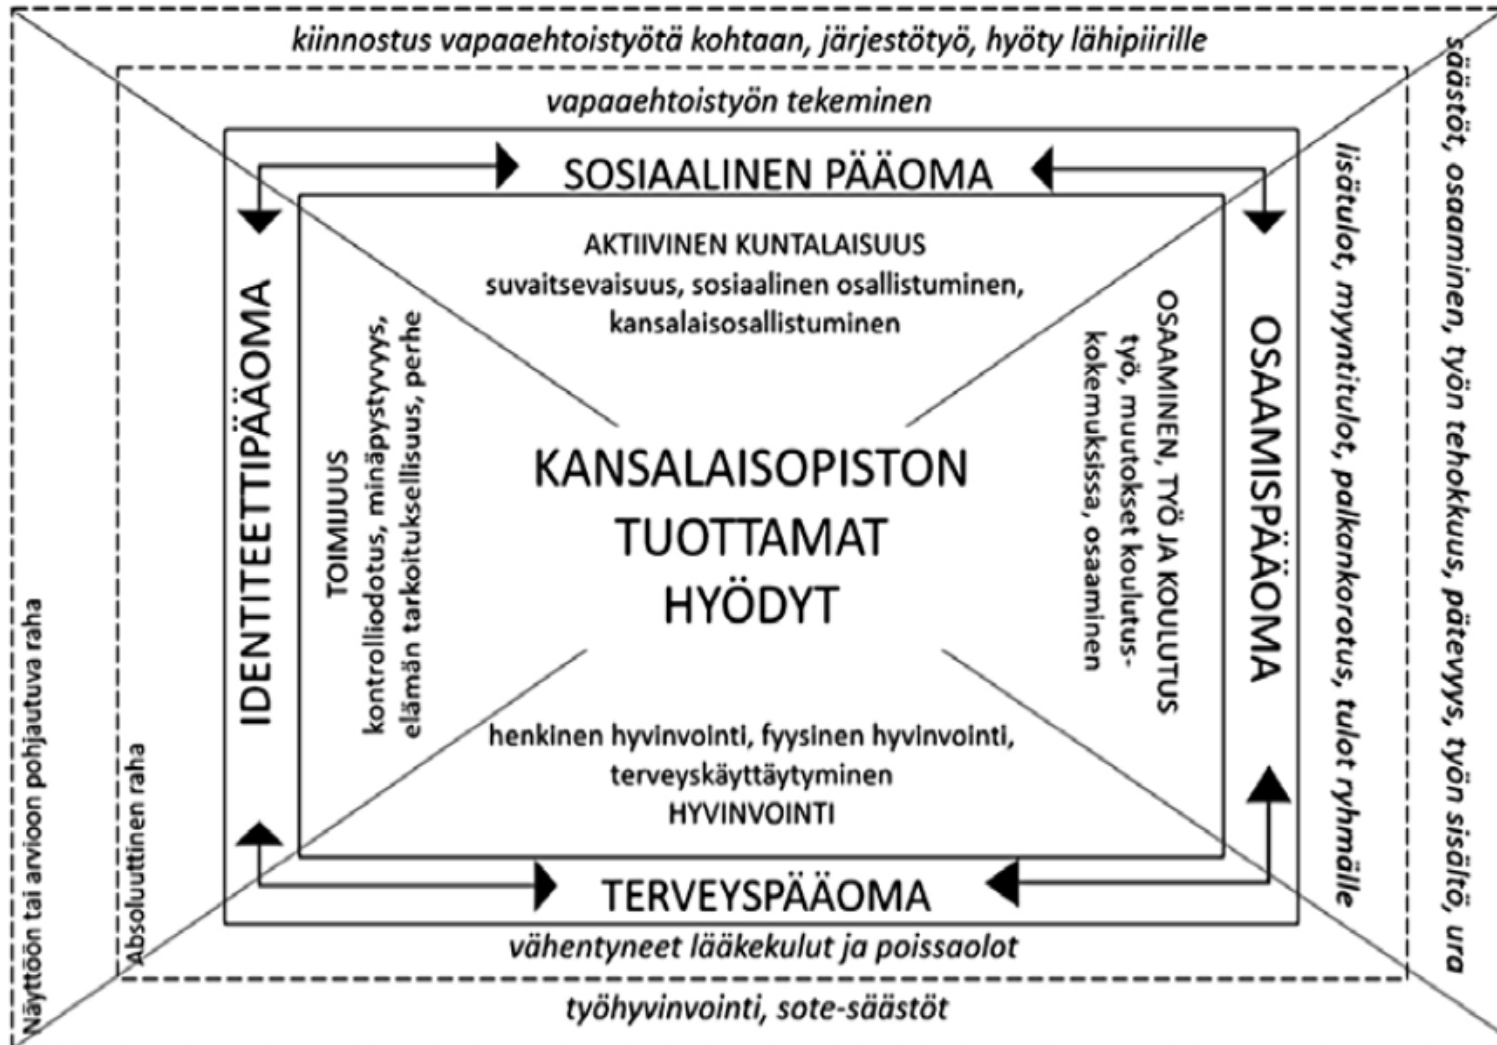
kiinnostus vapaaehtoistyötä kohtaan, järjestötyö, hyöty lähipiirille

vapaaehtoistyön tekeminen

SOSIAALINEN PÄÄOMA

AKTIIVINEN KUNTALAISUUS
suvaitsevaisuus, sosiaalinen osallistuminen, kansalaisosallistuminen

IDENTITEETTIPÄÄOMA

TOIMIJUUS
kontrolliodotus, minäpystyvyys, elämän tarkoituksellisuus, perhe

KANSALAISOPISTON TUOTTAMAT HYÖDYT

OSAAMINEN, TYÖ JA KOULUTUS
työ, muutokset koulutuskokemuksissa, osaaminen

OSAAMISPÄÄOMA

henkinen hyvinvointi, fyysinen hyvinvointi, terveyskäyttäytyminen
HYVINVOINTI

TERVEYSPÄÄOMA

vähentyneet lääkekulut ja poissaolot

työhyvinvointi, sote-säästöt

lisätulot, myyntitulot, palkankorotus, tulot ryhmälle

säästöt, osaaminen, työn tehokkuus, pätevyys, työn sisältö, ura

Absoluuttinen raha

Näyttöön tai arvioon pohjautuva raha